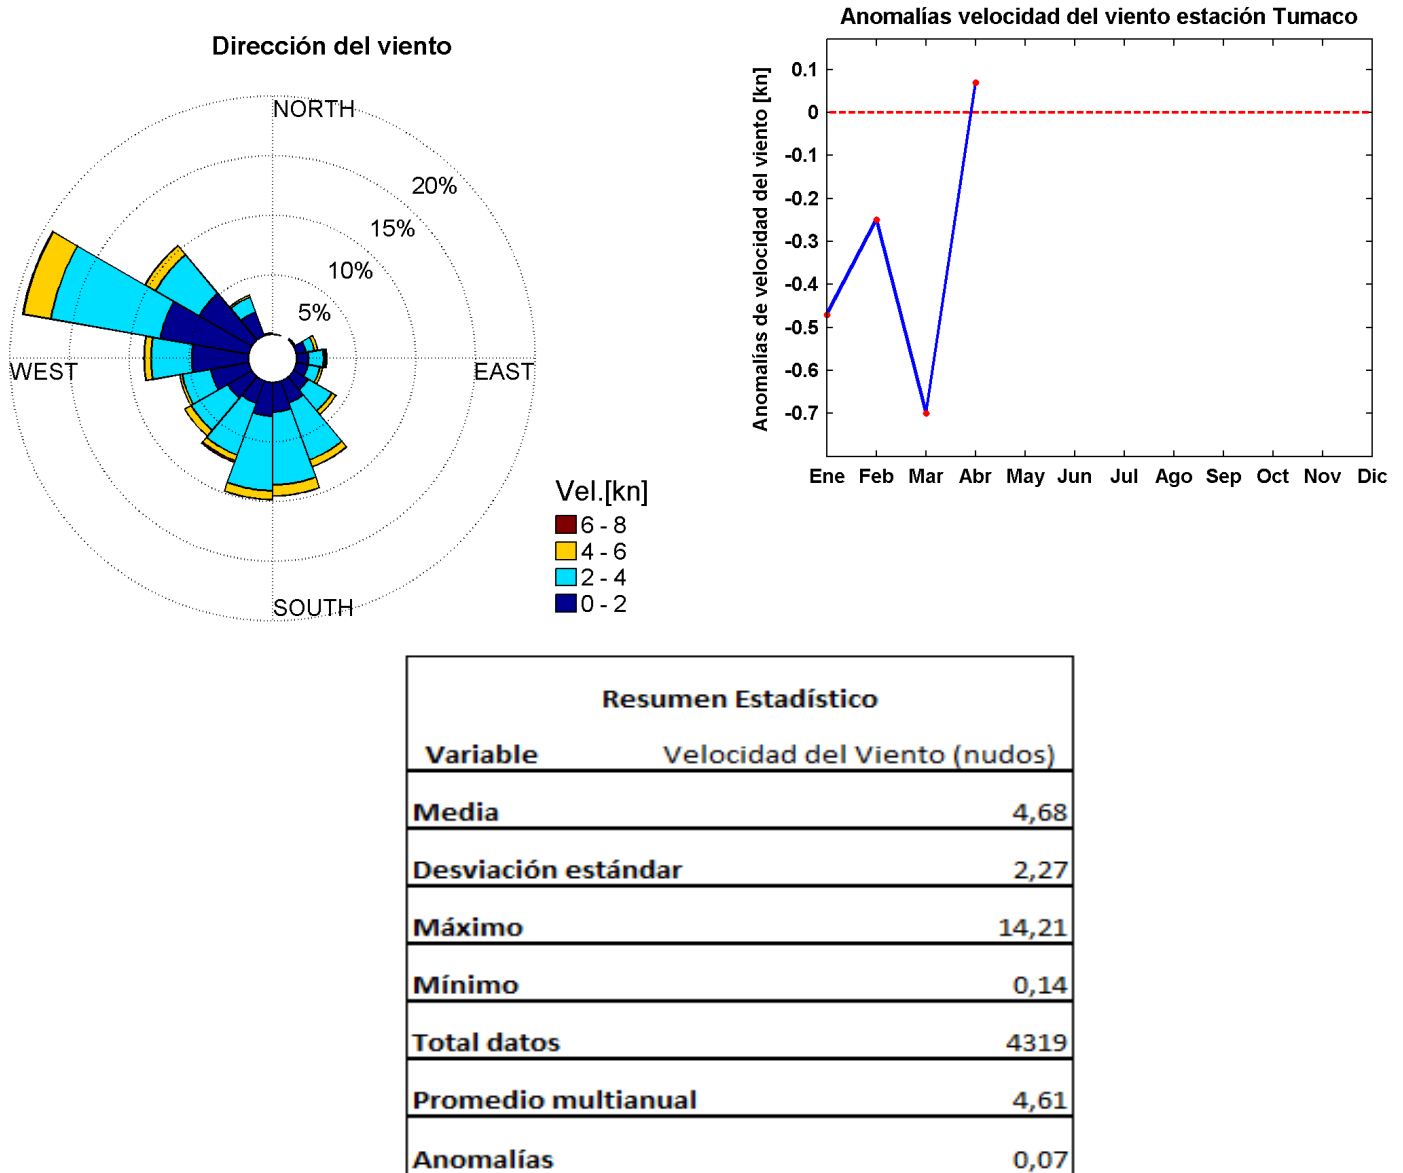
Dirección del viento

NORTH
20%
15%
10%
5%
WEST
EAST
SOUTH

Vel.[kn]
6 - 8
4 - 6
2 - 4
0 - 2

Anomalías velocidad del viento estación Tumaco

Anomalías de velocidad del viento [kn]

0.1
0
-0.1
-0.2
-0.3
-0.4
-0.5
-0.6
-0.7

Ene Feb Mar Abr May Jun Jul Ago Sep Oct Nov Dic

Resumen Estadístico

| Variable | Velocidad del Viento (nudos) |
|---|---|
| Media | 4,68 |
| Desviación estándar | 2,27 |
| Máximo | 14,21 |
| Mínimo | 0,14 |
| Total datos | 4319 |
| Promedio multianual | 4,61 |
| Anomalías | 0,07 |